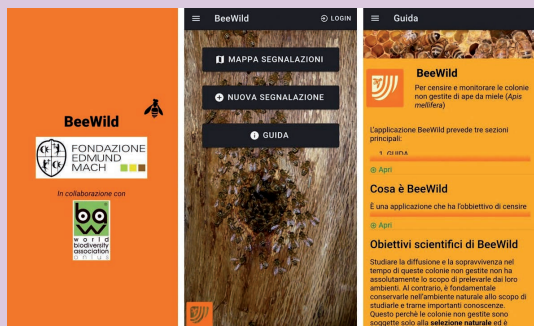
BeeWild

FONDAZIONE EDMUND MACH

In collaborazione con

world biodiversity association onlus

BeeWild

LOGIN

MAPPA SEGNALAZIONI

NUOVA SEGNALAZIONE

GUIDA

Guida

BeeWild

Per censire e monitorare le colonie non gestite di ape da miele (*Apis mellifera*)

L'applicazione BeeWild prevede tre sezioni principali:

1. GUIDA

Apri

Cosa è BeeWild

È una applicazione che ha l'obbiettivo di censire

Apri

Obiettivi scientifici di BeeWild

Studiare la diffusione e la sopravvivenza nel tempo di queste colonie non gestite non ha assolutamente lo scopo di prelevarle dai loro ambienti. Al contrario, è fondamentale conservarle nell'ambiente naturale allo scopo di studiarle e trarne importanti conoscenze. Questo perchè le colonie non gestite sono soggette solo alla **selezione naturale** ed è